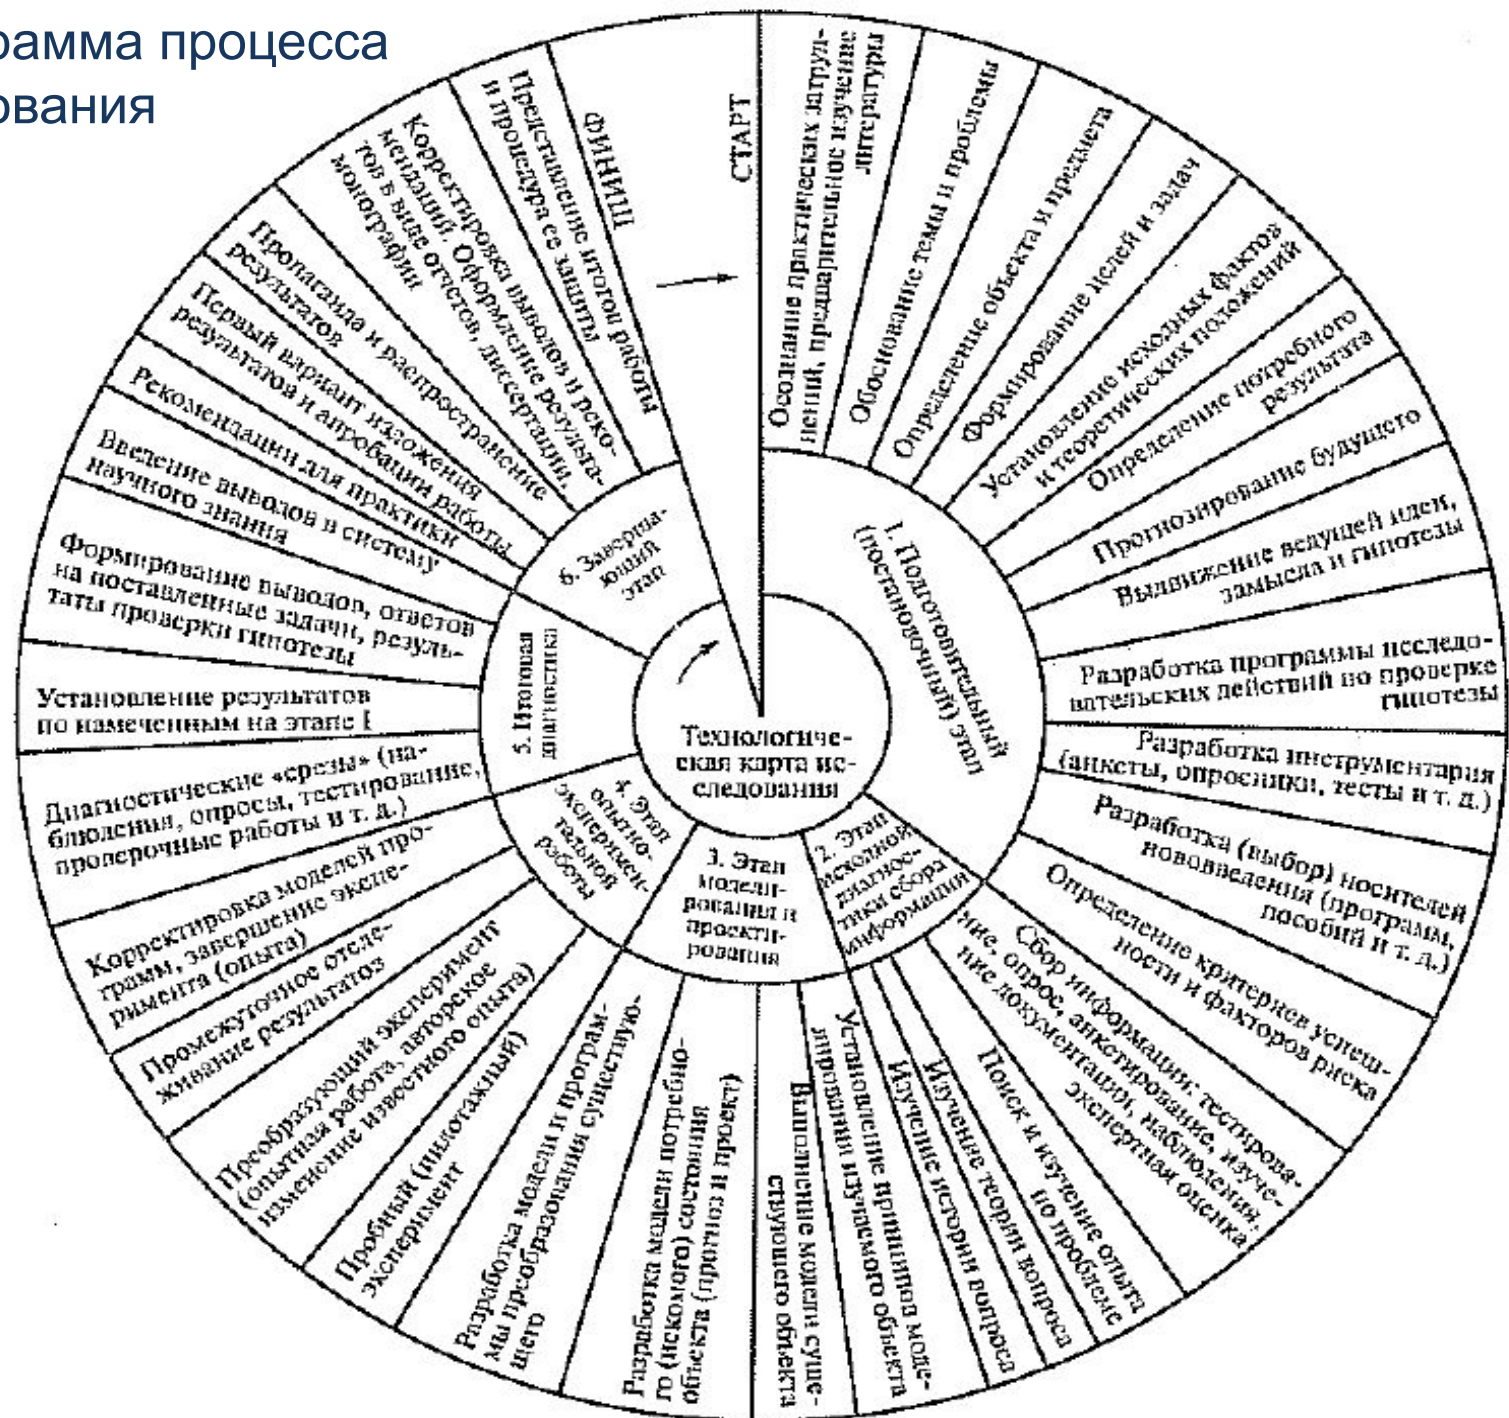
рамма процесса
ования

СТАРТ

Осознание практических затруднений, предварительное изучение литературы

Обоснование темы и проблемы

Определение объекта и предмета

Формирование целей и задач

Установление исходных фактов и теоретических положений

Определение потребного результата

Прогнозирование будущего

Выдвижение ведущей идеи, замысла и гипотезы

Разработка программы исследовательских действий по проверке гипотезы

Разработка инструментария (анкеты, опросники, тесты и т. д.)

Разработка (выбор) носителей нововведения (программ, пособий и т. д.)

Определение критериев успешности и факторов риска

Сбор информации: тестирование, опрос, анкетирование, наблюдение, изучение документации, экспертная оценка

Поиск и изучение опыта по проблеме

Изучение теории вопроса

Изучение истории вопроса

Установление принципа моделирования изучаемого объекта

Выполнение модели существующего объекта

Разработка модели потребного (искомого) состояния объекта (прогноз и проект)

Разработка модели и программы преобразования существующего

Пробный (пилотажный) эксперимент

Преобразующий эксперимент (опытная работа, авторское изменение известного опыта)

Промежуточное отслеживание результатов

Корректировка моделей программ, завершение эксперимента (опыта)

Диагностические «срезы» (наблюдения, опросы, тестирование, проверочные работы и т. д.)

Установление результатов по намеченным на этапе I

Формирование выводов, ответов на поставленные задачи, результаты проверки гипотезы

Введение выводов в систему научного знания

Рекомендации для практики

Первый вариант изложения результатов и апробации работы

Пропаганда и распространение результатов

Корректировка выводов и рекомендаций. Оформление результатов в виде отчетов, диссертации, монографии

Представление итогов работы и процедура ее защиты

ФИНИШ

1. Подготовительный (постановочный) этап

2. Этап исходной диагностики сбора информации

3. Этап моделирования и проектирования

4. Этап опытно-экспериментальной работы

5. Итоговая диагностика

6. Завершающий этап

Технологическая карта исследования